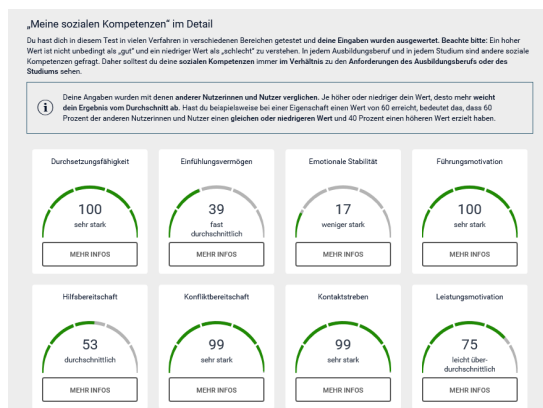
„Meine sozialen Kompetenzen“ im Detail

Du hast dich in diesem Test in vielen Verfahren in verschiedenen Bereichen getestet und deine Eingaben wurden ausgewertet. Beachte bitte: Ein hoher Wert ist nicht unbedingt als „gut“ und ein niedriger Wert als „schlecht“ zu verstehen. In jedem Ausbildungsberuf und in jedem Studium sind andere soziale Kompetenzen gefragt. Daher solltest du deine sozialen Kompetenzen immer im Verhältnis zu den Anforderungen des Ausbildungsberufs oder des Studiums sehen.

Deine Angaben wurden mit denen anderer Nutzerinnen und Nutzer verglichen. Je höher oder niedriger dein Wert, desto mehr weicht dein Ergebnis vom Durchschnitt ab. Hast du beispielsweise bei einer Eigenschaft einen Wert von 60 erreicht, bedeutet das, dass 60 Prozent der anderen Nutzerinnen und Nutzer einen gleichen oder niedrigeren Wert und 40 Prozent einen höheren Wert erzielt haben.

Durchsetzungsfähigkeit
100
sehr stark
MEHR INFOS

Einfühlungsvermögen
39
fast durchschnittlich
MEHR INFOS

Emotionale Stabilität
17
weniger stark
MEHR INFOS

Führungsmotivation
100
sehr stark
MEHR INFOS

Hilfsbereitschaft
53
durchschnittlich
MEHR INFOS

Konfliktbereitschaft
99
sehr stark
MEHR INFOS

Kontaktstreben
99
sehr stark
MEHR INFOS

Leistungsmotivation
75
leicht überdurchschnittlich
MEHR INFOS